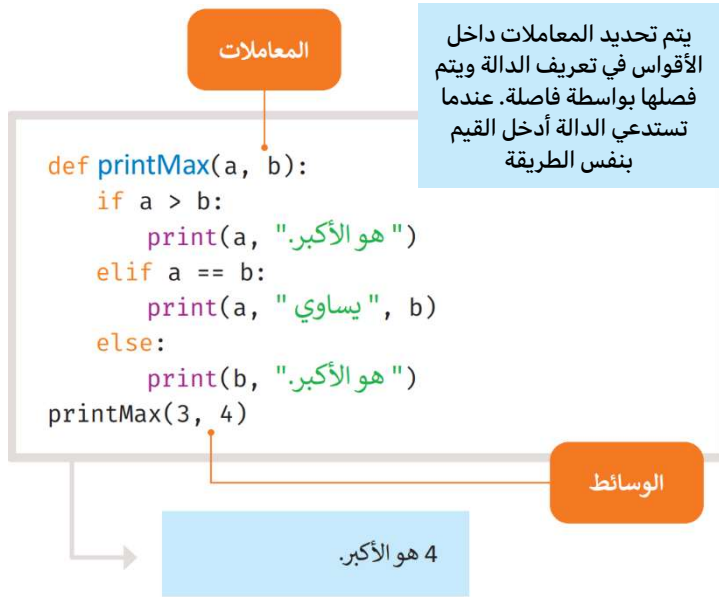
المعاملات

يتم تحديد المعاملات داخل الأقواس في تعريف الدالة ويتم فصلها بواسطة فاصلة. عندما تستدعي الدالة أدخل القيم بنفس الطريقة

def printMax(a, b):
    if a > b:
        print(a, "هو الأكبر.")
    elif a == b:
        print(a, "يساوي", b)
    else:
        print(b, "هو الأكبر.")
printMax(3, 4)

الوسائط

4 هو الأكبر.